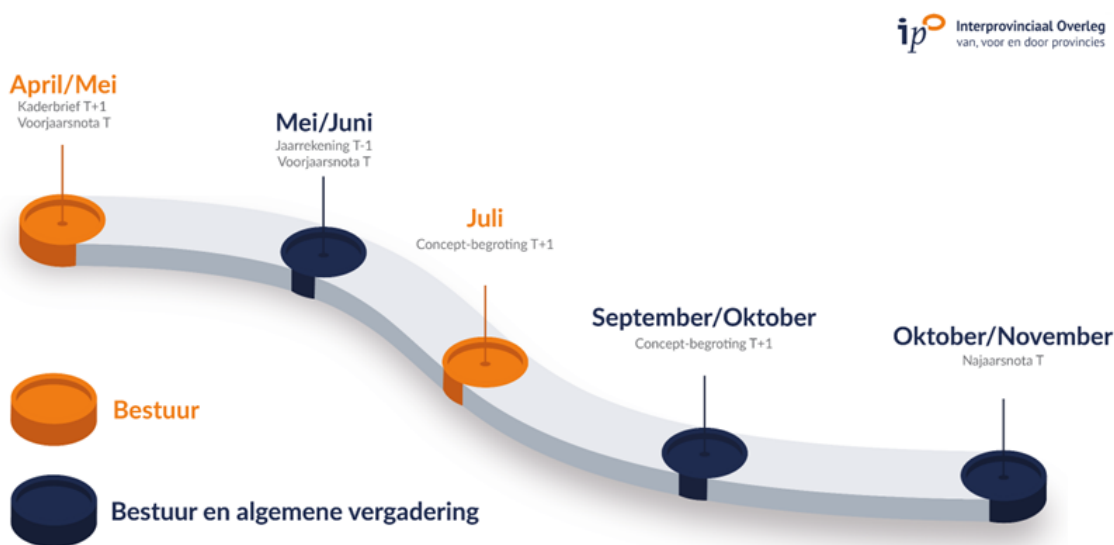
ipo Interprovinciaal Overleg
van, voor en door provincies

April/Mei
Kaderbrief T+1
Voorjaarsnota T

Mei/Juni
Jaarrekening T-1
Voorjaarsnota T

Juli
Concept-begroting T+1

September/Oktober
Concept-begroting T+1

Oktober/November
Najaarsnota T

Bestuur

Bestuur en algemene vergadering